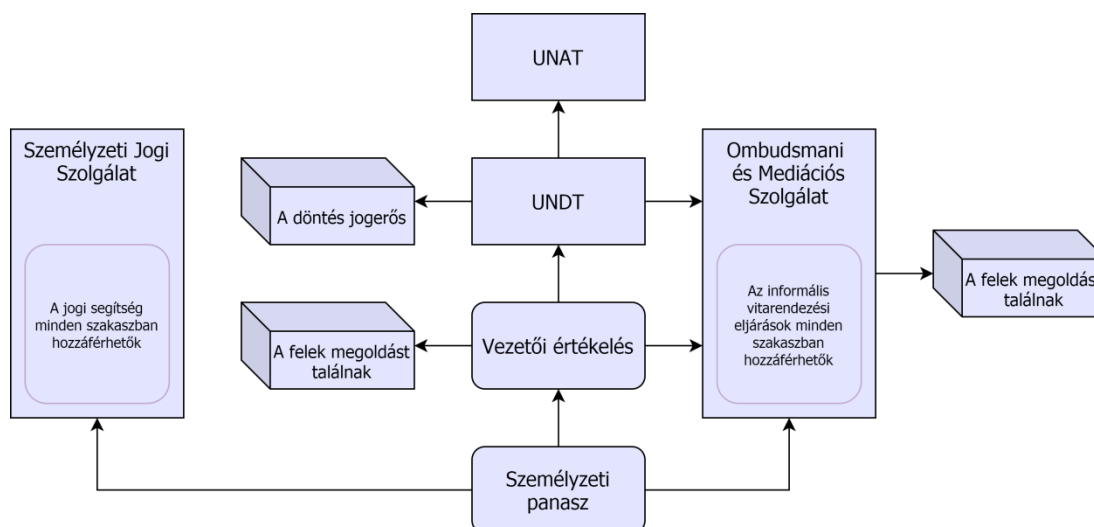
UNAT

Személyzeti Jogi Szolgálat

A jogi segítség minden szakaszban hozzáférhetők

A döntés jogerős

UNDT

Ombudsmani és Mediációs Szolgálat

Az informális vitarendezési eljárások minden szakaszban hozzáférhetők

A felek megoldás találnak

A felek megoldást találnak

Vezetői értékelés

Személyzeti panasz